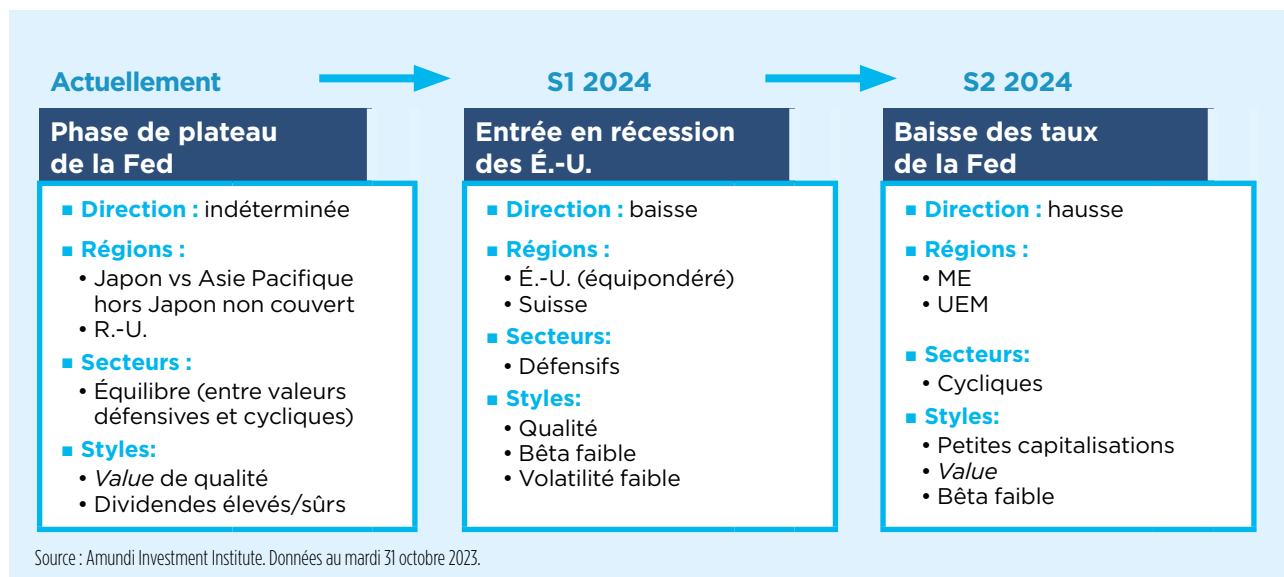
Actuellement

Phase de plateau de la Fed

■ Direction : indéterminée

■ Régions :
• Japon vs Asie Pacifique hors Japon non couvert
• R.-U.

■ Secteurs :
• Équilibre (entre valeurs défensives et cycliques)

■ Styles:
• *Value* de qualité
• Dividendes élevés/sûrs

S1 2024

Entrée en récession des É.-U.

■ Direction : baisse

■ Régions :
• É.-U. (équipondéré)
• Suisse

■ Secteurs:
• Défensifs

■ Styles:
• Qualité
• Bêta faible
• Volatilité faible

S2 2024

Baisse des taux de la Fed

■ Direction : hausse

■ Régions :
• ME
• UEM

■ Secteurs:
• Cycliques

■ Styles:
• Petites capitalisations
• *Value*
• Bêta faible

Source : Amundi Investment Institute. Données au mardi 31 octobre 2023.